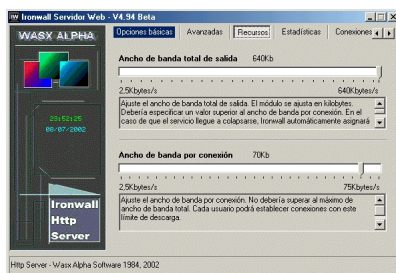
Ironwall Servidor Web - V4.94 Beta

WASX ALPHA

23:52:25
08/07/2002

Ironwall Http Server

Opciones básicas | Avanzadas | Recursos | Estadísticas | Conexiones

Ancho de banda total de salida 640Kb

2,5Kbytes/s 640Kbytes/s

Ajuste el ancho de banda total de salida. El módulo se ajusta en kilobytes. Debería especificar un valor superior al ancho de banda por conexión. En el caso de que el servicio llegue a colapsarse, Ironwall automáticamente asignará

Ancho de banda por conexión 70Kb

2,5Kbytes/s 75Kbytes/s

Ajuste el ancho de banda por conexión. No debería superar al máximo de ancho de banda total. Cada usuario podrá establecer conexiones con este límite de descarga.

Http Server - Wasx Alpha Software 1984, 2002